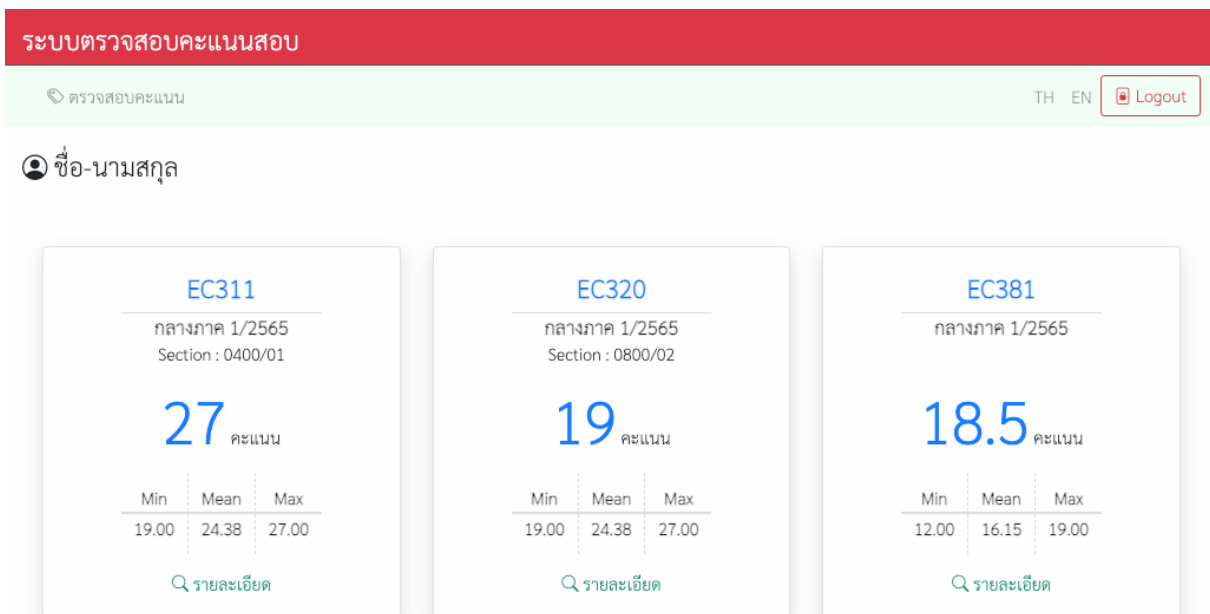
ระบบตรวจสอบคะแนนสอบ

ตรวจสอบคะแนน

TH EN Logout

ชื่อ-นามสกุล

EC311
กลางภาค 1/2565
Section : 0400/01
27 คะแนน

| Min | Mean | Max |
|---|---|---|
| 19.00 | 24.38 | 27.00 |

รายละเอียด

EC320
กลางภาค 1/2565
Section : 0800/02
19 คะแนน

| Min | Mean | Max |
|---|---|---|
| 19.00 | 24.38 | 27.00 |

รายละเอียด

EC381
กลางภาค 1/2565
18.5 คะแนน

| Min | Mean | Max |
|---|---|---|
| 12.00 | 16.15 | 19.00 |

รายละเอียด